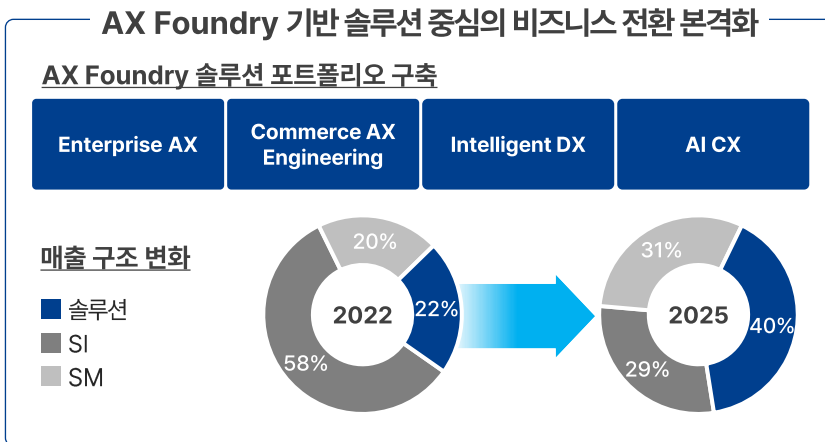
AX Foundry 기반 솔루션 중심의 비즈니스 전환 본격화

AX Foundry 솔루션 포트폴리오 구축

Enterprise AX

Commerce AX Engineering

Intelligent DX

AI CX

매출 구조 변화

솔루션

SI

SM

20%

2022

22%

58%

31%

2025

40%

29%